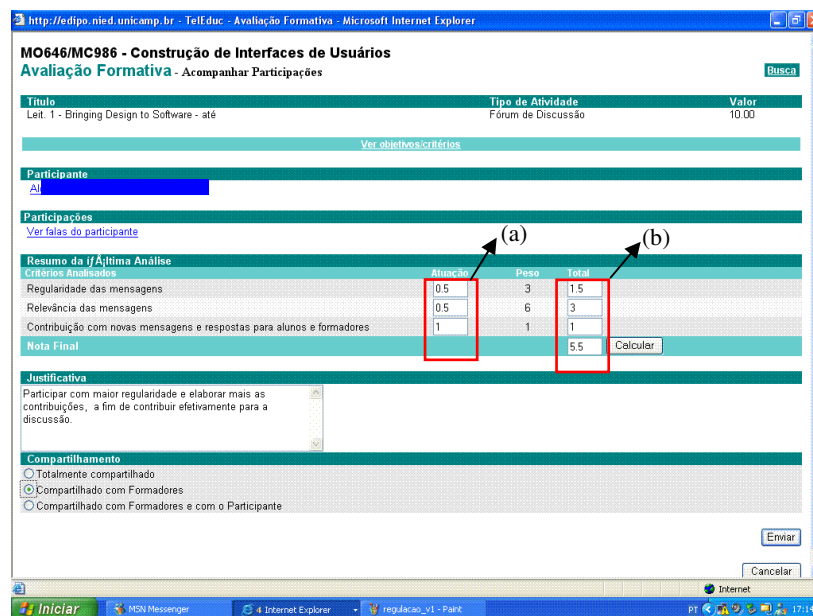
http://edipo.nied.unicamp.br - TelEduc - Avaliação Formativa - Microsoft Internet Explorer

MO646/MC986 - Construção de Interfaces de Usuários
Avaliação Formativa - Acompanhar Participações

Busca

| Título | Tipo de Atividade | Valor |
|---|---|---|
| Leit. 1 - Bringing Design to Software - até | Fórum de Discussão | 10.00 |

Ver objetivos/critérios

Participante
Al

Participações
Ver falas do participante

(a) (b)

Resumo da ÃƒÂltima Análise

| Critérios Analisados | Atuação | Peso | Total |
|---|---|---|---|
| Regularidade das mensagens | 0.5 | 3 | 1.5 |
| Relevância das mensagens | 0.5 | 6 | 3 |
| Contribuição com novas mensagens e respostas para alunos e formadores | 1 | 1 | 1 |
| Nota Final | | | 5.5 |

Calcular

Justificativa
Participar com maior regularidade e elaborar mais as contribuições, a fim de contribuir efetivamente para a discussão.

Compartilhamento
Totalmente compartilhado
Compartilhado com Formadores
Compartilhado com Formadores e com o Participante

Enviar

Cancelar

Internet

Iniciar | MSN Messenger | 4 Internet Explorer | regulacao_v1 - Paint | PT 17:14